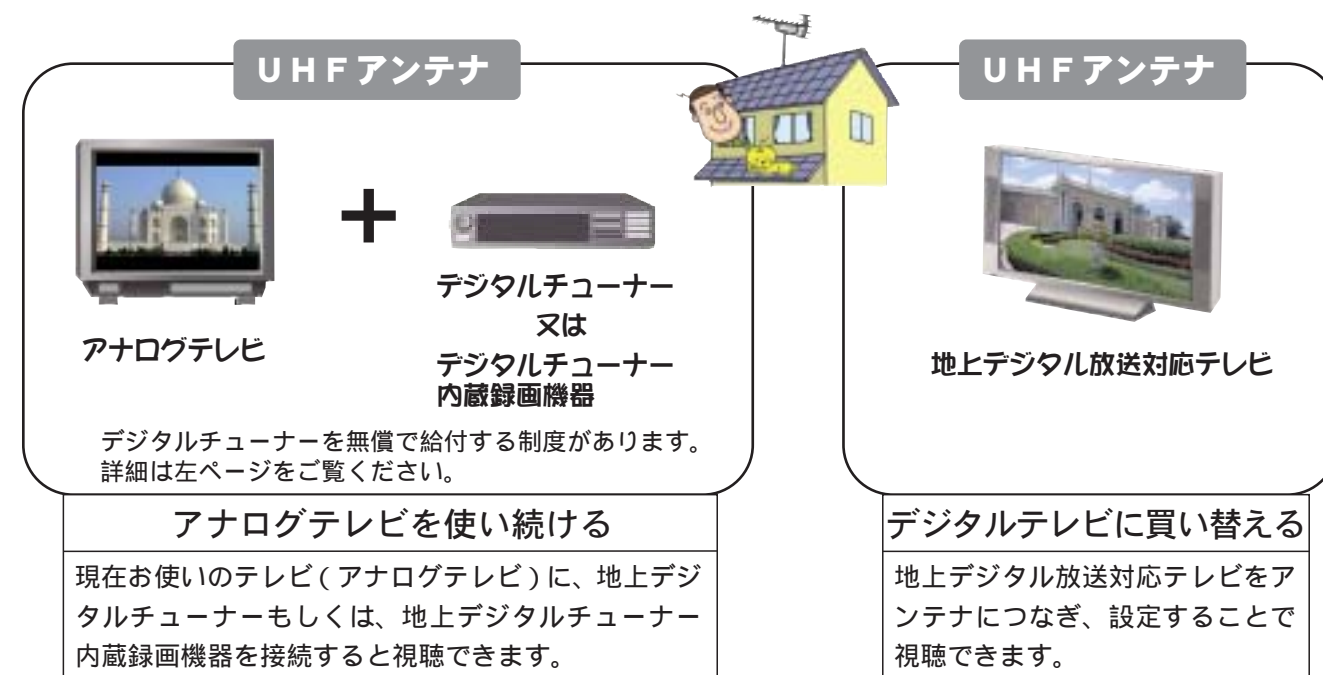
UHFアンテナ

＋

アナログテレビ

デジタルチューナー
又は
デジタルチューナー内蔵録画機器

デジタルチューナーを無償で給付する制度があります。
詳細は左ページをご覧ください。

アナログテレビを使い続ける

現在お使いのテレビ(アナログテレビ)に、地上デジタルチューナーもしくは、地上デジタルチューナー内蔵録画機器を接続すると視聴できます。

UHFアンテナ

地上デジタル放送対応テレビ

デジタルテレビに買い替える

地上デジタル放送対応テレビをアンテナにつなぎ、設定することで視聴できます。